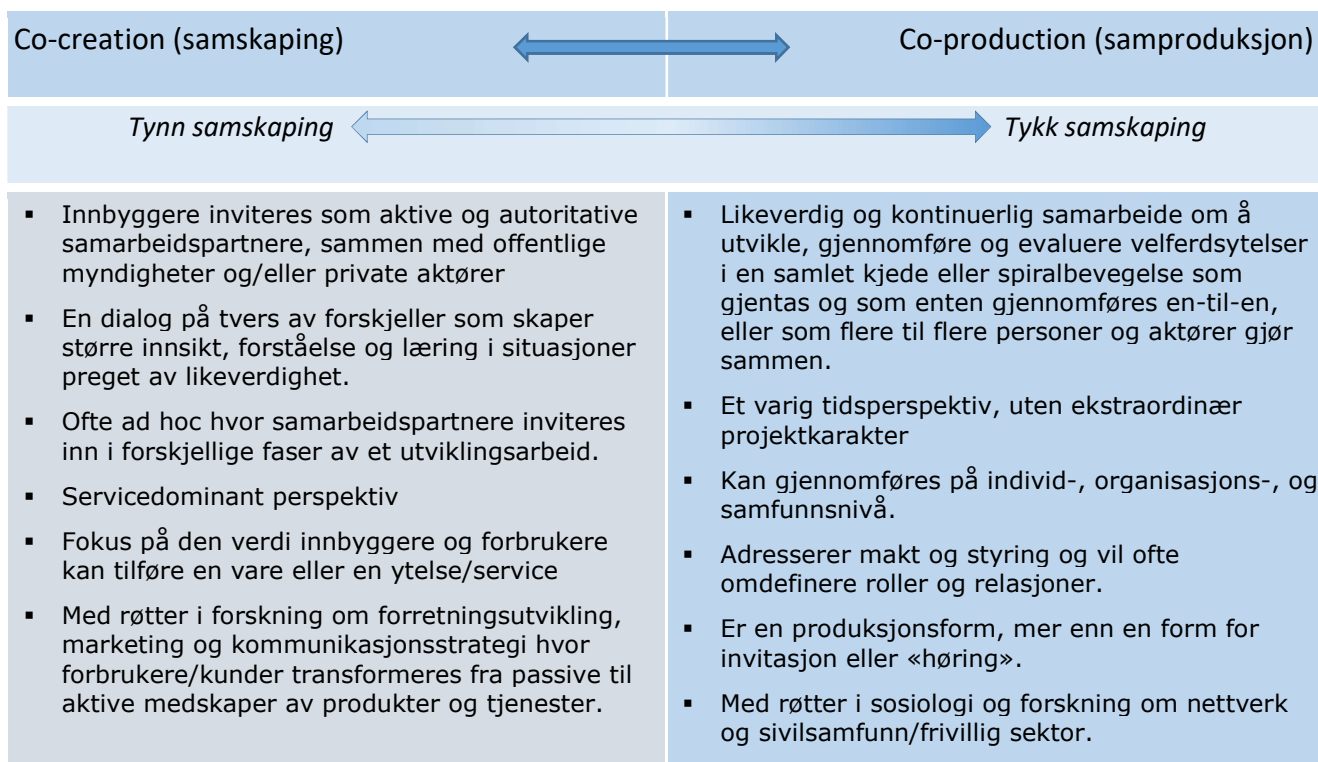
Co-creation (samskaping)

Co-production (samproduksjon)

*Tynn samskaping*

*Tykk samskaping*

- Innbyggere inviteres som aktive og autoritative samarbeidspartnere, sammen med offentlige myndigheter og/eller private aktører
- En dialog på tvers av forskjeller som skaper større innsikt, forståelse og læring i situasjoner preget av likeverdighet.
- Ofte ad hoc hvor samarbeidspartnere inviteres inn i forskjellige faser av et utviklingsarbeid.
- Servicedominant perspektiv
- Fokus på den verdi innbyggere og forbrukere kan tilføre en vare eller en ytelse/service
- Med røtter i forskning om forretningsutvikling, marketing og kommunikasjonsstrategi hvor forbrukere/kunder transformeres fra passive til aktive medskaper av produkter og tjenester.

- Likeverdig og kontinuerlig samarbeide om å utvikle, gjennomføre og evaluere velferdsytelser i en samlet kjede eller spiralbevegelse som gjentas og som enten gjennomføres en-til-en, eller som flere til flere personer og aktører gjør sammen.
- Et varig tidsperspektiv, uten ekstraordinær projektkarakter
- Kan gjennomføres på individ-, organisasjons-, og samfunnsnivå.
- Adresserer makt og styring og vil ofte omdefinere roller og relasjoner.
- Er en produksjonsform, mer enn en form for invitasjon eller «høring».
- Med røtter i sosiologi og forskning om nettverk og sivilsamfunn/frivillig sektor.